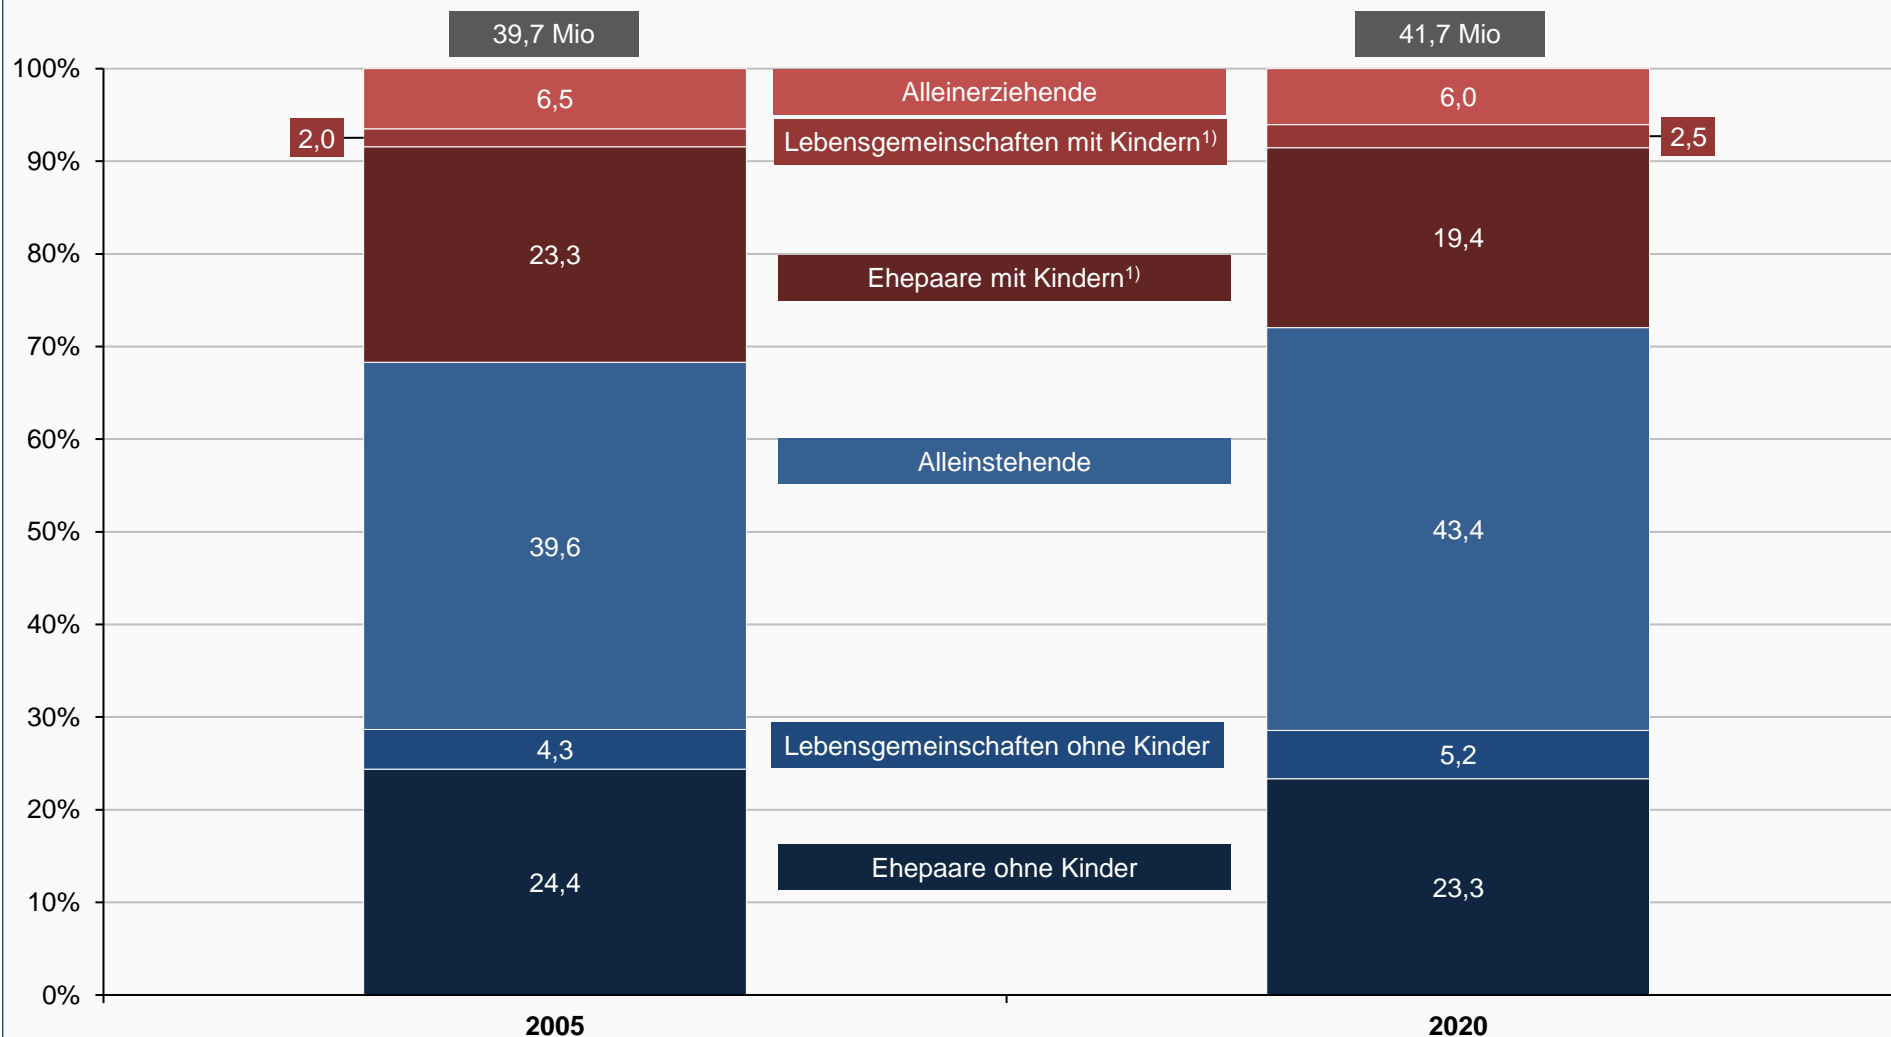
39,7 Mio

41,7 Mio

100%
90%
80%
70%
60%
50%
40%
30%
20%
10%
0%

6,5
2,0
23,3
39,6
4,3
24,4

Alleinerziehende
Lebensgemeinschaften mit Kindern$^{1)}$
Ehepaare mit Kindern$^{1)}$
Alleinstehende
Lebensgemeinschaften ohne Kinder
Ehepaare ohne Kinder

6,0
2,5
19,4
43,4
5,2
23,3

2005
2020